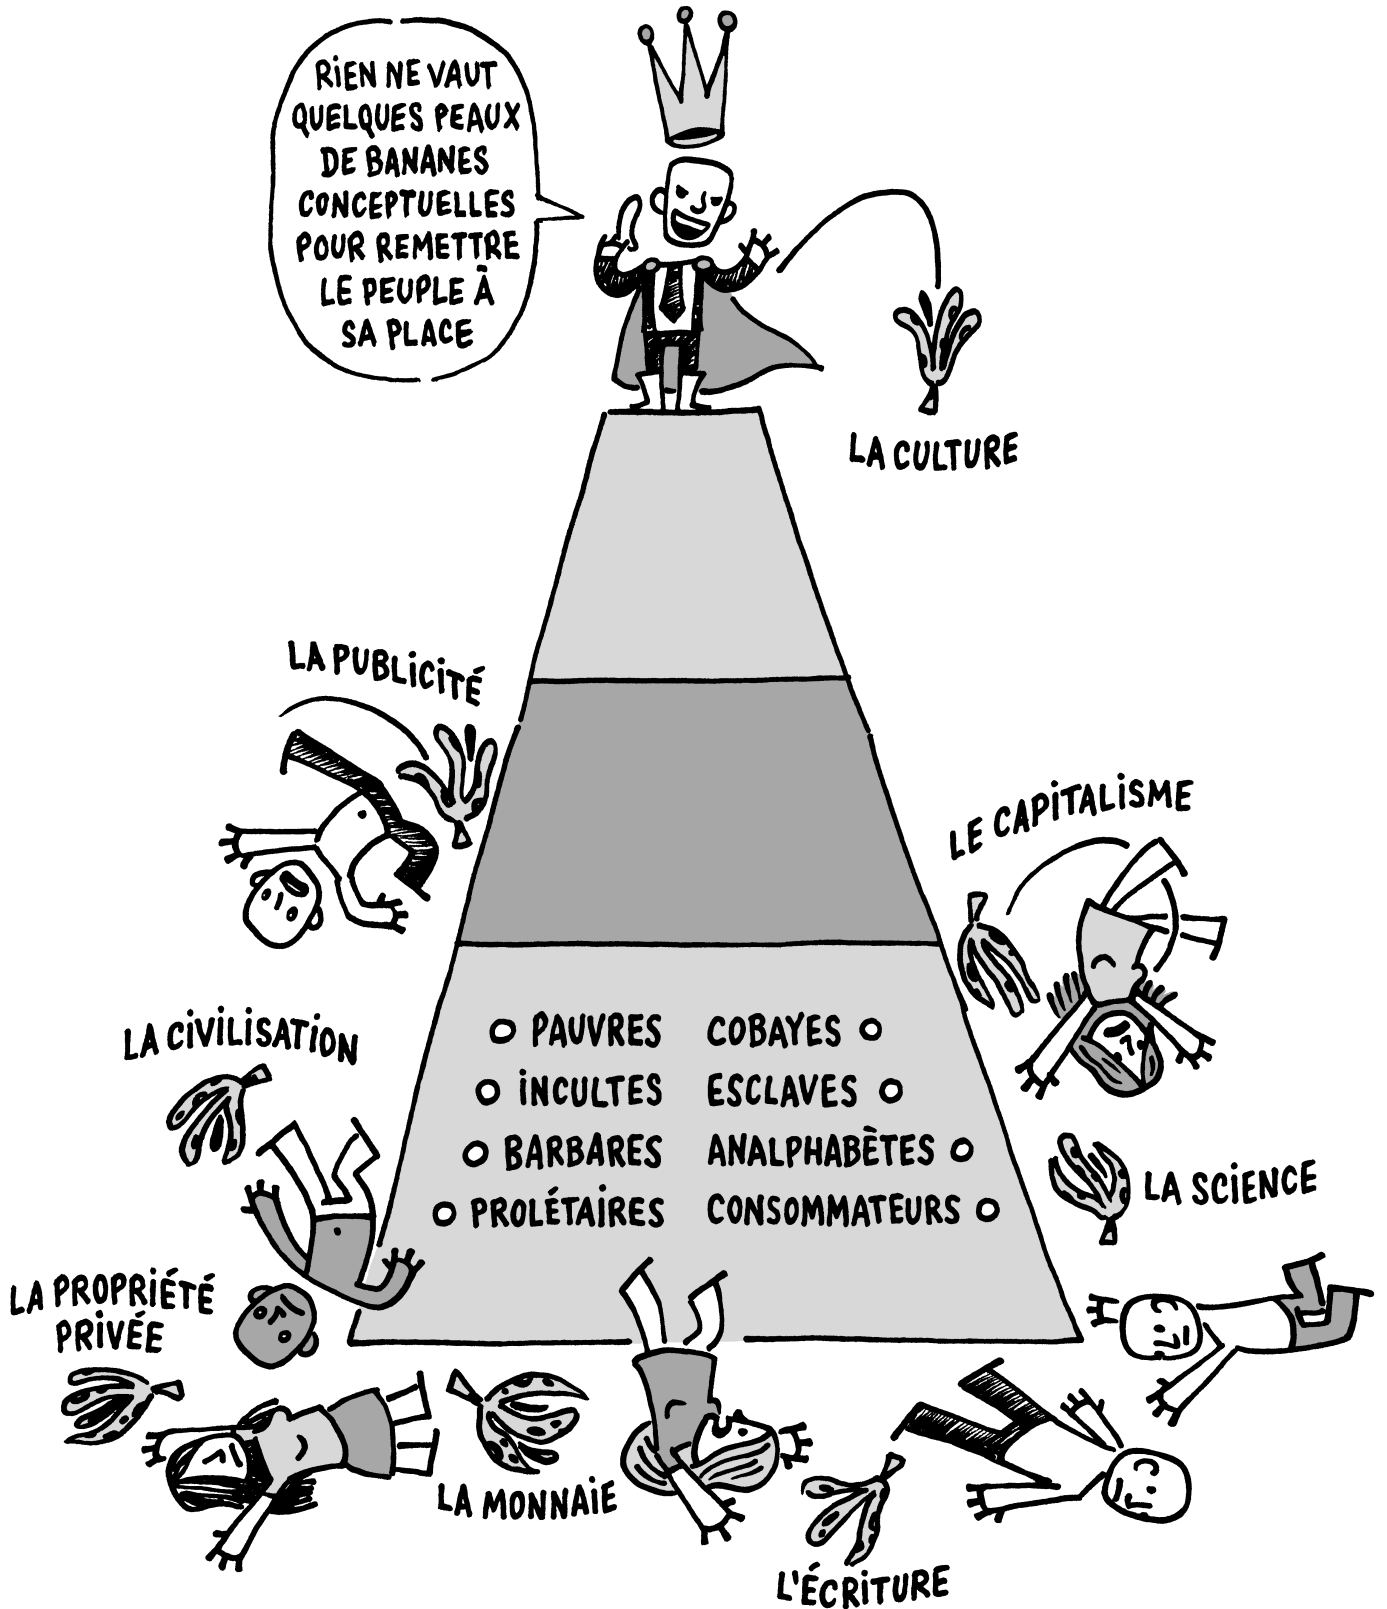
RIEN NE VAUT QUELQUES PEAUX DE BANANES CONCEPTUELLES POUR REMETTRE LE PEUPLE À SA PLACE

LA CULTURE

LA PUBLICITÉ

LE CAPITALISME

LA CIVILISATION

PAUVRES
INCULTES
BARBARES
PROLÉTAIRES

COBAYES
ESCLAVES
ANALPHABÈTES
CONSOMMATEURS

LA SCIENCE

LA PROPRIÉTÉ PRIVÉE

LA MONNAIE

L'ÉCRITURE